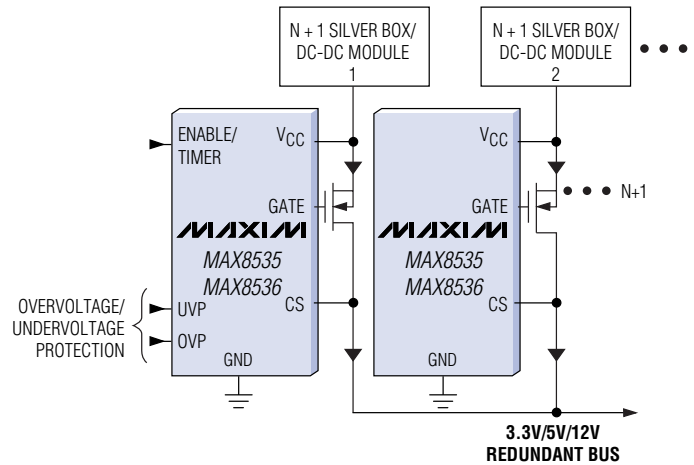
N + 1 SILVER BOX/ DC-DC MODULE 1

N + 1 SILVER BOX/ DC-DC MODULE 2

• • •

ENABLE/ TIMER

$V_{CC}$

GATE

MAXIM

MAX8535

MAX8536

CS

UVP

OVP

GND

$V_{CC}$

GATE

MAXIM

MAX8535

MAX8536

CS

GND

• • • N+1

OVERVOLTAGE/ UNDERVOLTAGE PROTECTION

3.3V/5V/12V REDUNDANT BUS